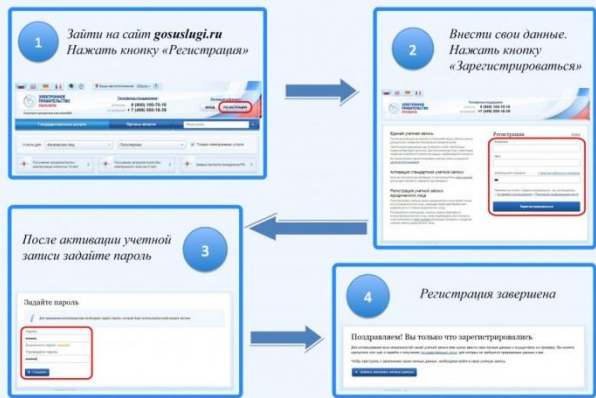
1

Зайти на сайт gosuslugi.ru
Нажать кнопку «Регистрация»

ЭЛЕКТРОННОЕ ПРАВИТЕЛЬСТВО ГОСУСЛУГИ

Государственные услуги

Порталы захвата

РЕГИСТРАЦИЯ

2

Внести свои данные.
Нажать кнопку
«Зарегистрироваться»

ЭЛЕКТРОННОЕ ПРАВИТЕЛЬСТВО ГОСУСЛУГИ

Регистрация

Зарегистрироваться

3

После активации учетной записи задайте пароль

Задайте пароль

4

Регистрация завершена

Поздравляем! Вы только что зарегистрировались